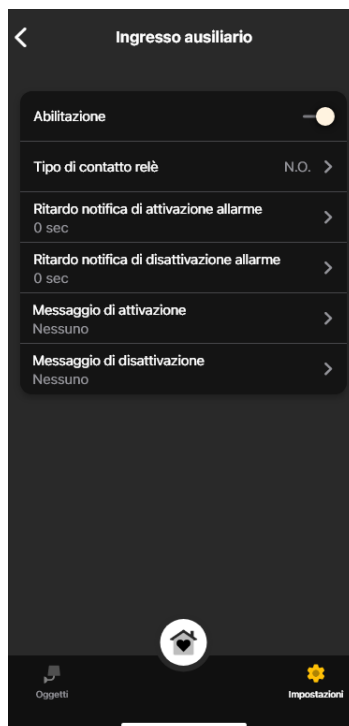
Ingresso ausiliario

Abilitazione

Tipo di contatto relè
N.O.

Ritardo notifica di attivazione allarme
0 sec

Ritardo notifica di disattivazione allarme
0 sec

Messaggio di attivazione
Nessuno

Messaggio di disattivazione
Nessuno

Oggetti

Impostazioni